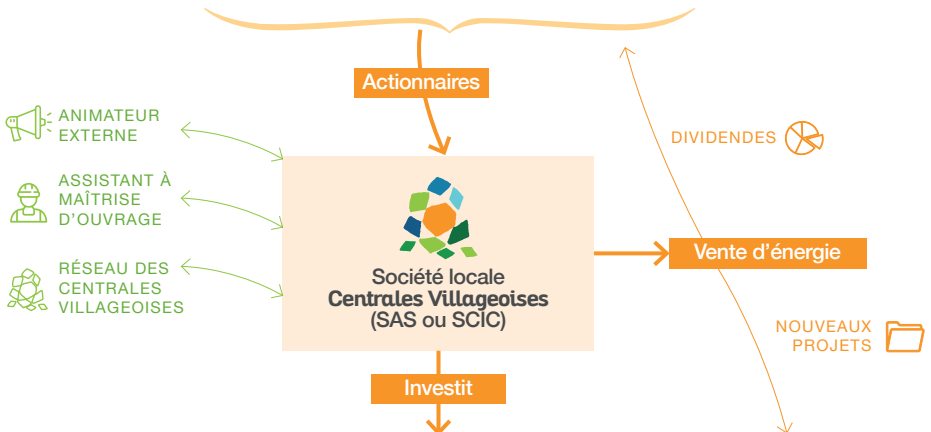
Actionnaires

ANIMATEUR EXTERNE

ASSISTANT À MAÎTRISE D'OUVRAGE

RÉSEAU DES CENTRALES VILLAGEOISES

Société locale
Centrales Villageoises
(SAS ou SCIC)

DIVIDENDES

Vente d'énergie

NOUVEAUX PROJETS

Investit